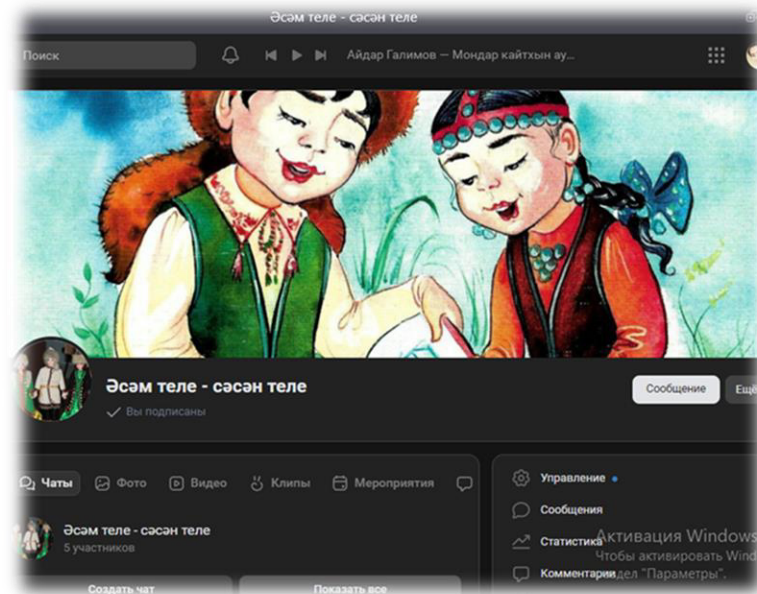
Әсәм теле - сәсән теле

Поиск

Айдар Галимов — Мондар кайтхын ау...

Әсәм теле - сәсән теле

Вы подписаны

Сообщение

Ещё

Чаты Фото Видео Клипы Мероприятия

Әсәм теле - сәсән теле
5 участников

Создать чат

Показать все

Управление

Сообщения

Статистика

Комментарии

Активация Windows
Чтобы активировать Wind
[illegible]дел "Параметры".